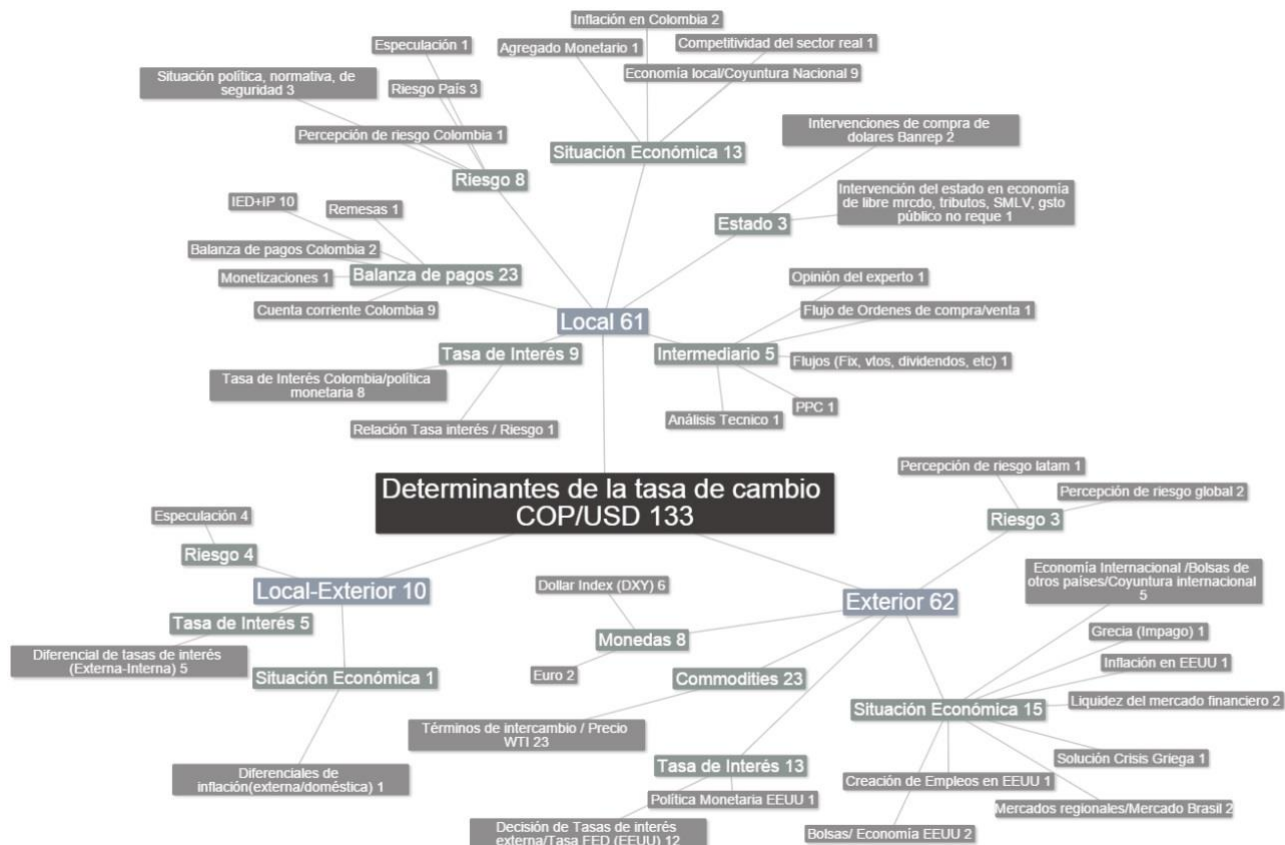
Inflación en Colombia 2
Agregado Monetario 1
Competitividad del sector real 1
Economía local/Coyuntura Nacional 9
Especulación 1
Situación política, normativa, de seguridad 3
Riesgo País 3
Percepción de riesgo Colombia 1
Situación Económica 13
Intervenciones de compra de dolares Banrep 2
Riesgo 8
Intervención del estado en economía de libre mrcdo, tributos, SMLV, gsto público no reque 1
Estado 3
IED+IP 10
Remesas 1
Balanza de pagos Colombia 2
Monetizaciones 1
Balanza de pagos 23
Cuenta corriente Colombia 9
Opinión del experto 1
Flujo de Ordenes de compra/venta 1
Local 61
Tasa de Interés 9
Intermediario 5
Flujos (Fix, vtos, dividendos, etc) 1
Tasa de Interés Colombia/política monetaria 8
PPC 1
Análisis Tecnico 1
Relación Tasa interés / Riesgo 1
Percepción de riesgo latam 1
Determinantes de la tasa de cambio COP/USD 133
Percepción de riesgo global 2
Especulación 4
Riesgo 3
Riesgo 4
Economía Internacional /Bolsas de otros países/Coyuntura internacional 5
Local-Exterior 10
Dollar Index (DXY) 6
Exterior 62
Tasa de Interés 5
Grecia (Impago) 1
Monedas 8
Diferencial de tasas de interés (Externa-Interna) 5
Situación Económica 1
Inflación en EEUU 1
Euro 2
Commodities 23
Liquidez del mercado financiero 2
Situación Económica 15
Términos de intercambio / Precio WTI 23
Solución Crisis Griega 1
Tasa de Interés 13
Diferenciales de inflación(externa/doméstica) 1
Creación de Empleos en EEUU 1
Política Monetaria EEUU 1
Mercados regionales/Mercado Brasil 2
Decisión de Tasas de interés externa/Tasa FED (EEUU) 12
Bolsas/ Economía EEUU 2